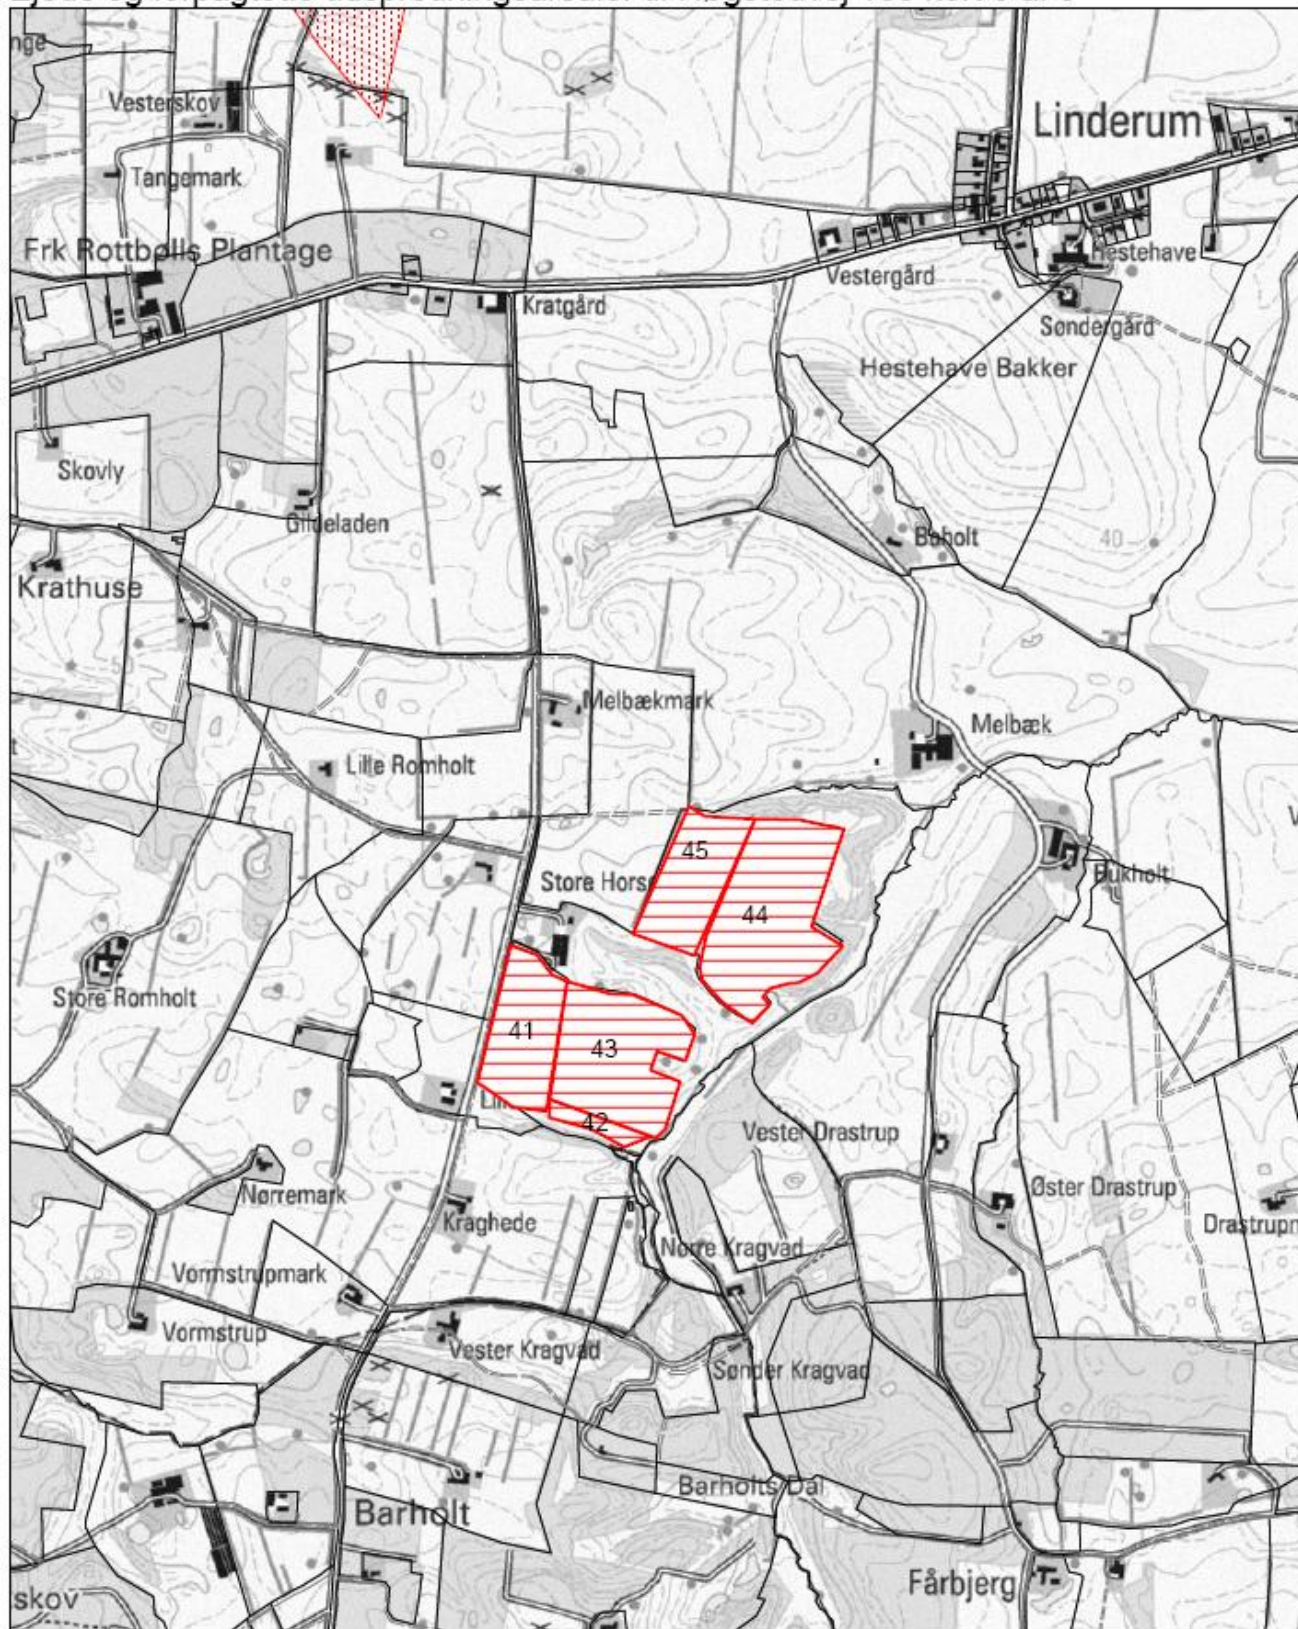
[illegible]

nge

Vesterskov

Tangemark

Frk Rottbølls Plantage

Linderum

Hestehave

Vestergård

Kratgård

Søndergård

Hestehave Bakker

Skovly

Gildeladen

Baholt

40

Krathuse

Melbækmark

Melbæk

Lille Romholt

45

44

Store Horse

Bukholt

Store Romholt

41

43

42

Vester Drastrup

Øster Drastrup

Drastrup

Nørremark

Kraghede

Nørre Kragvad

Vormstrupmark

Vormstrup

Vester Kragvad

Sønder Kragvad

Barholts Dal

Barholt

Fårbjerg

skov

70